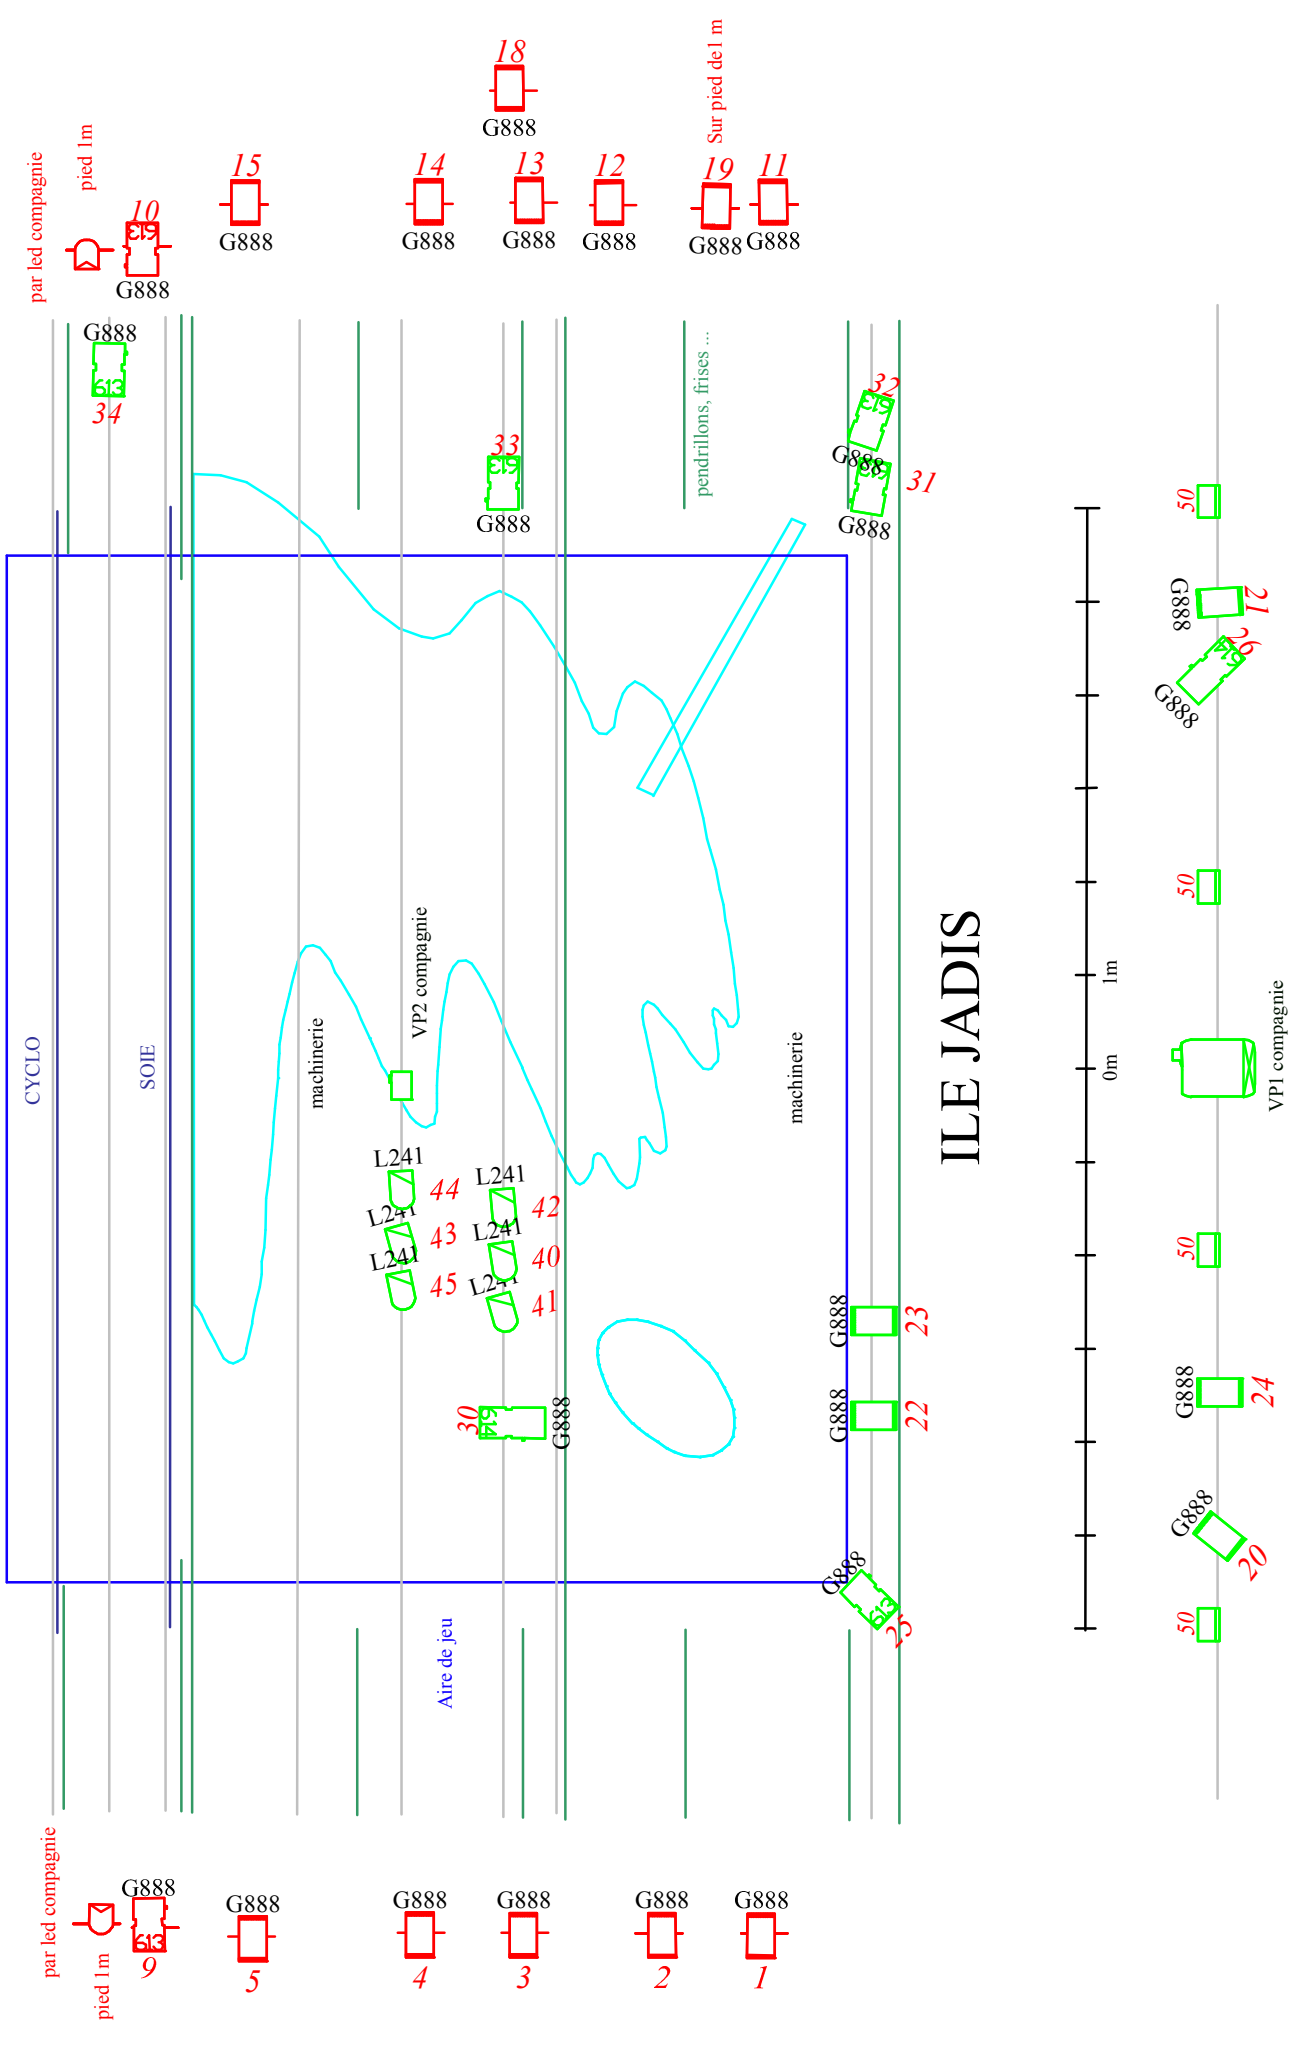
par led compagnie
pied 1m
10
613
G888
15
G888
14
G888
18
G888
13
G888
12
G888
Sur pied de1 m
19
G888
11
G888

G888
613
34
33
613
G888
pendrillons, frises ...
32
613
G888
31
G888

CYCLO
SOIE
machinerie
VP2 compagnie
machinerie
ILE JADIS

L241
44
L241
43
L241
45
L241
42
L241
40
L241
41
30
614
G888
G888
23
G888
22
G888
613
25
Aire de jeu

50
G888
21
26
614
G888
50
1m
0m
VP1 compagnie
50
G888
24
G888
20
50

par led compagnie
pied 1m
G888
613
9
G888
5
G888
4
G888
3
G888
2
G888
1